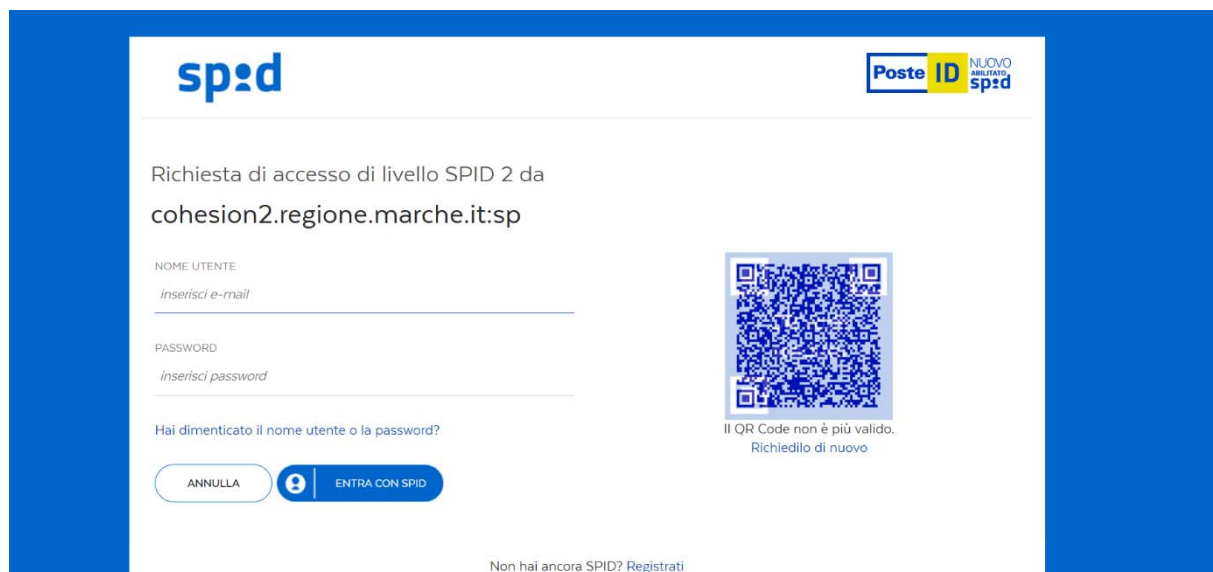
spid

Poste ID NUOVO ABILITATO spid

Richiesta di accesso di livello SPID 2 da

cohesion2.regione.marche.it:sp

NOME UTENTE

inserisci e-mail

PASSWORD

inserisci password

Hai dimenticato il nome utente o la password?

ANNULLA

ENTRA CON SPID

Il QR Code non è più valido.
Richiedilo di nuovo

Non hai ancora SPID? Registrati